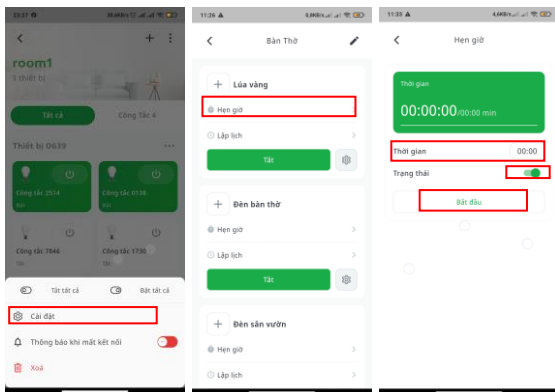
22:37
room1
3 thiết bị
Tất cả
Công Tắc 4
Thiết bị 0639
Công tắc 2514
Công tắc 0138
Công tắc 7846
Công tắc 1730
Tắt tất cả
Bật tất cả
Cài đặt
Thông báo khi mất kết nối
Xoá

11:26
Bàn Thờ
Lúa vàng
Hẹn giờ
Lập lịch
Tắt
Đèn bàn thờ
Hẹn giờ
Lập lịch
Tắt
Đèn sân vườn
Hẹn giờ
Lập lịch

11:33
Hẹn giờ
Thời gian
00:00:00/00:00 min
Thời gian
00:00
Trạng thái
Bắt đầu